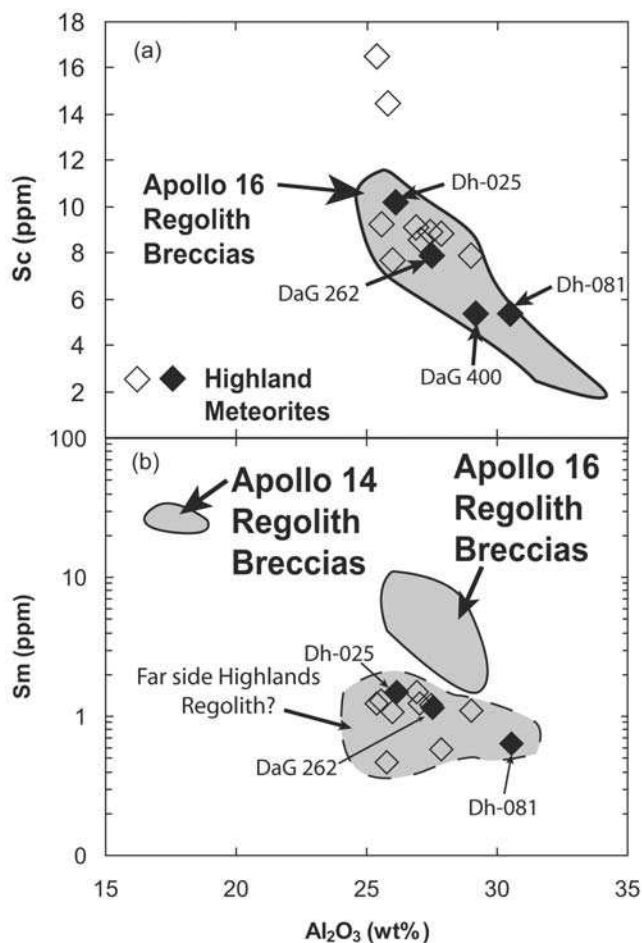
18
16
14
12
10
8
6
4
2
(a)
Sc (ppm)
Apollo 16 Regolith Breccias
Dh-025
DaG 262
Dh-081
DaG 400
Highland Meteorites

100
10
1
0
(b)
Sm (ppm)
Apollo 14 Regolith Breccias
Apollo 16 Regolith Breccias
Dh-025
Far side Highlands Regolith?
DaG 262
Dh-081

15
20
25
30
35
$Al_2O_3$ (wt%)